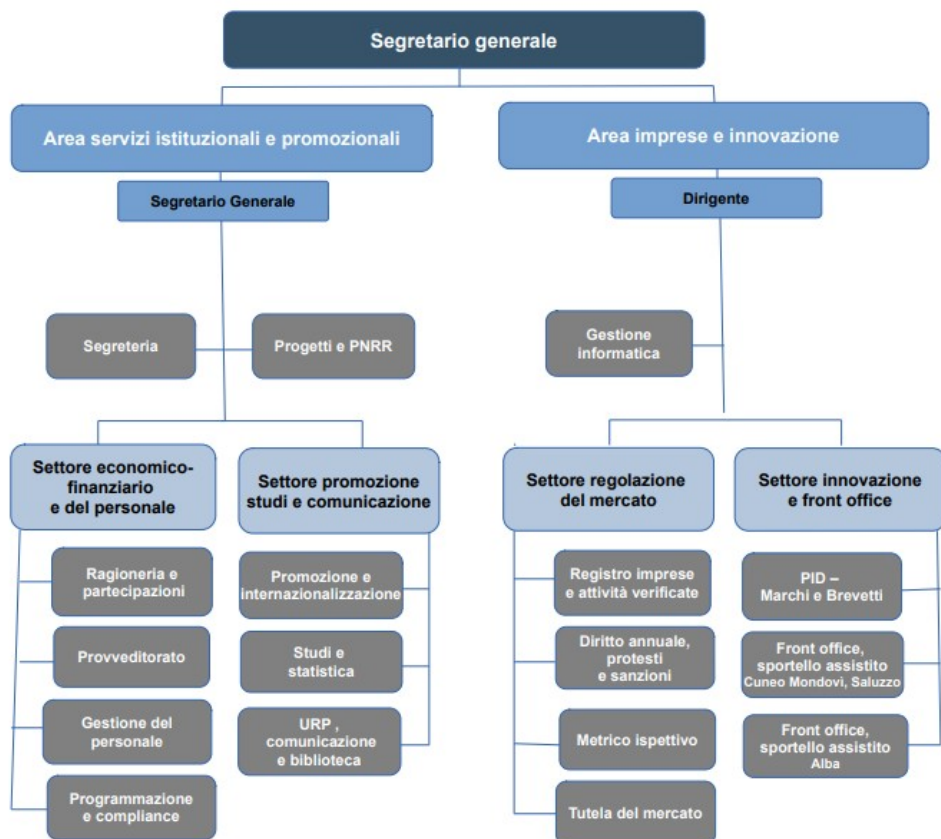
Segretario generale

Area servizi istituzionali e promozionali

Segretario Generale

Segreteria

Progetti e PNRR

Settore economico-finanziario e del personale

Ragioneria e partecipazioni

Provveditorato

Gestione del personale

Programmazione e compliance

Settore promozione studi e comunicazione

Promozione e internazionalizzazione

Studi e statistica

URP , comunicazione e biblioteca

Area imprese e innovazione

Dirigente

Gestione informatica

Settore regolazione del mercato

Registro imprese e attività verificate

Diritto annuale, protesti e sanzioni

Metrico ispettivo

Tutela del mercato

Settore innovazione e front office

PID – Marchi e Brevetti

Front office, sportello assistito Cuneo Mondovì, Saluzzo

Front office, sportello assistito Alba